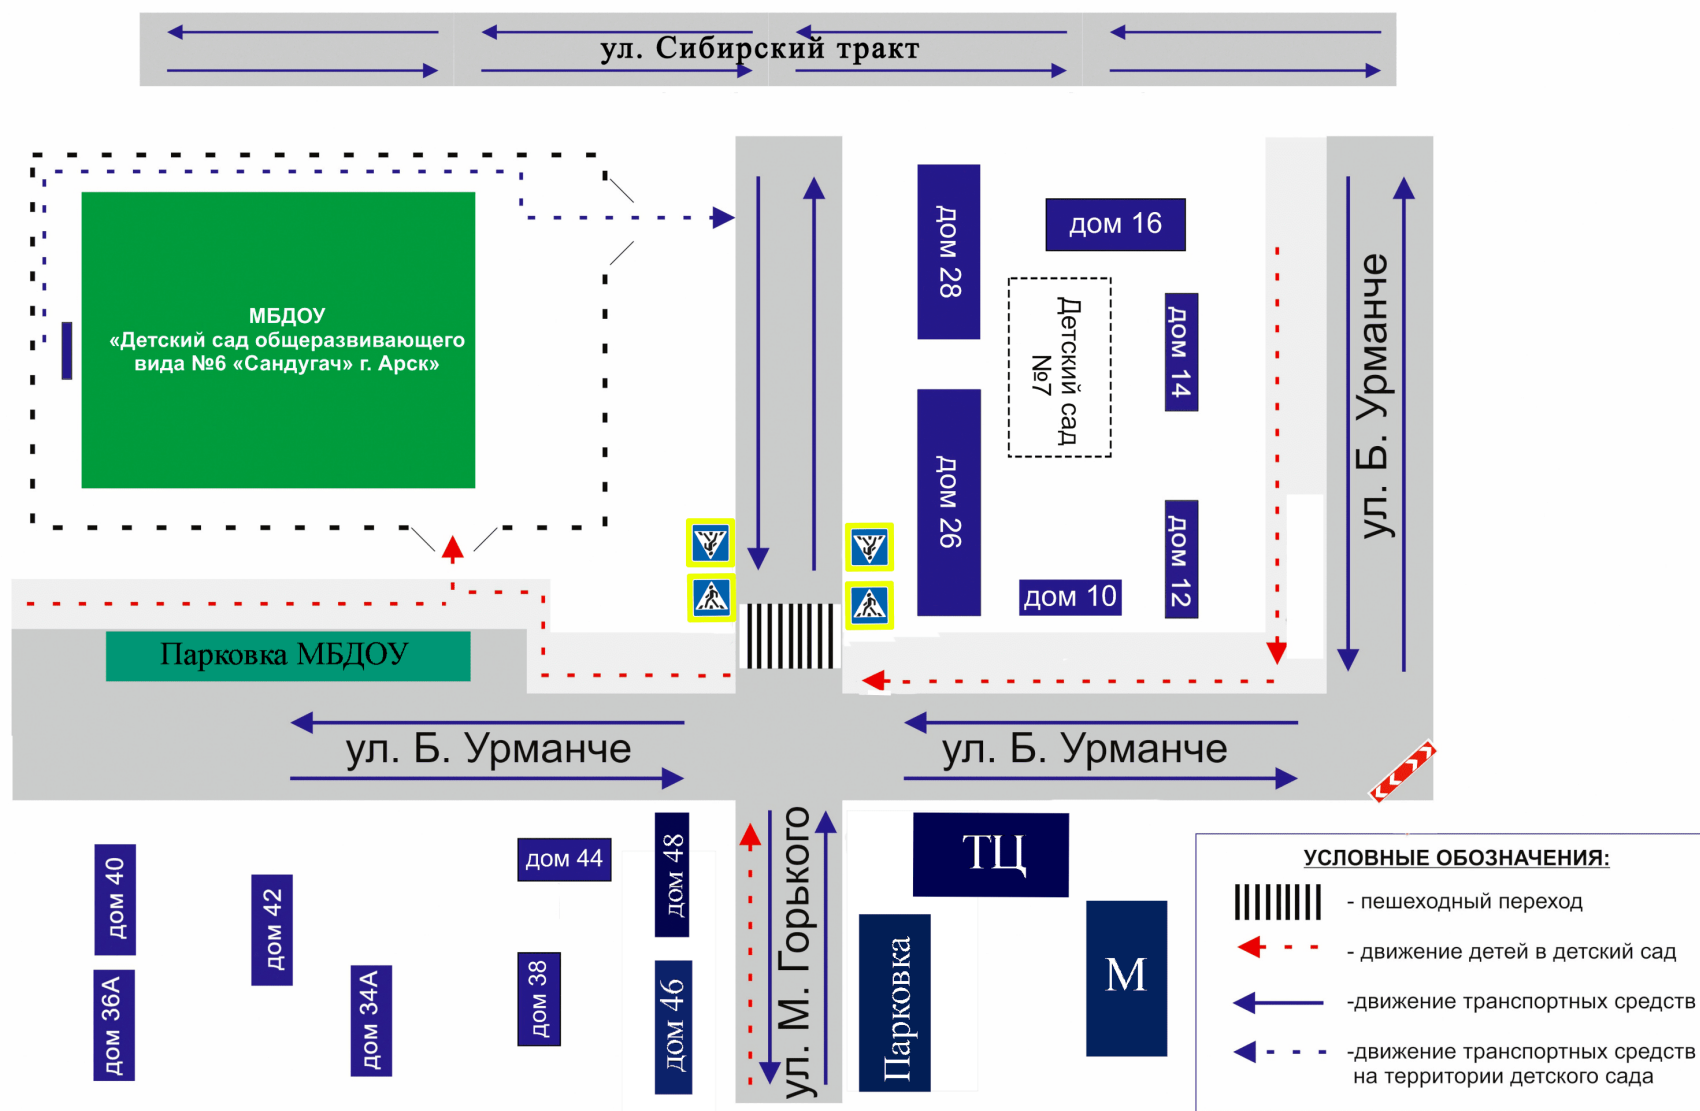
ул. Сибирский тракт

МБДОУ «Детский сад общеразвивающего вида №6 «Сандугач» г. Арск»

дом 28

дом 16

Детский сад №7

дом 14

дом 26

дом 10

дом 12

ул. Б. Урманче

Парковка МБДОУ

ул. Б. Урманче

ул. Б. Урманче

дом 40

дом 36А

дом 42

дом 34А

дом 44

дом 38

дом 48

дом 46

ул. М. Горького

ТЦ

Парковка

М

УСЛОВНЫЕ ОБОЗНАЧЕНИЯ:

- пешеходный переход

- движение детей в детский сад

-движение транспортных средств

-движение транспортных средств на территории детского сада